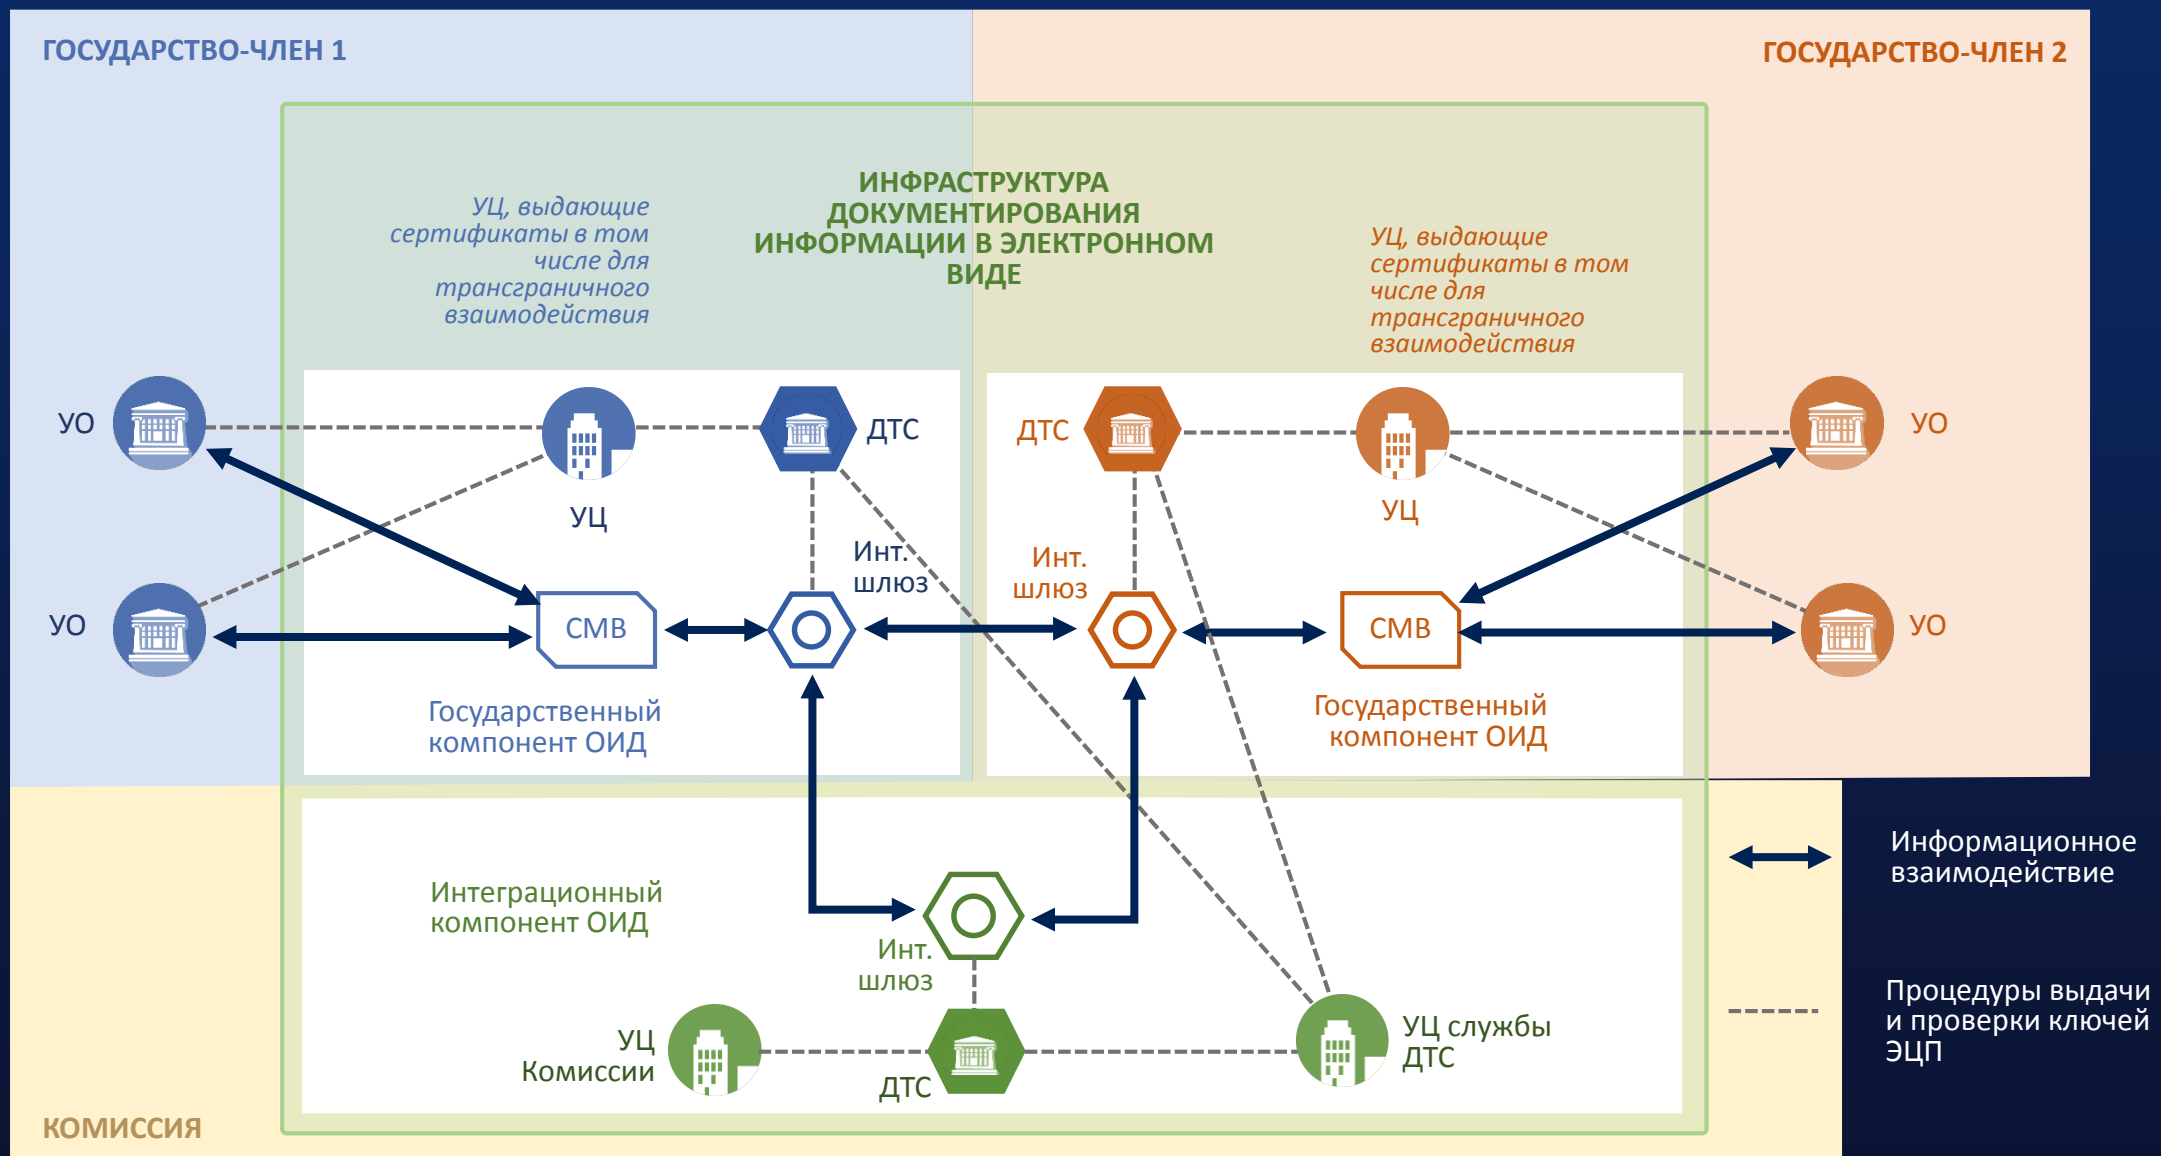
ГОСУДАРСТВО-ЧЛЕН 1

ГОСУДАРСТВО-ЧЛЕН 2

ИНФРАСТРУКТУРА ДОКУМЕНТИРОВАНИЯ ИНФОРМАЦИИ В ЭЛЕКТРОННОМ ВИДЕ

УЦ, выдающие сертификаты в том числе для трансграничного взаимодействия

УЦ, выдающие сертификаты в том числе для трансграничного взаимодействия

УО

УЦ

ДТС

ДТС

УЦ

УО

Инт. шлюз

Инт. шлюз

УО

СМВ

СМВ

УО

Государственный компонент ОИД

Государственный компонент ОИД

Интеграционный компонент ОИД

Инт. шлюз

УЦ Комиссии

ДТС

УЦ службы ДТС

Информационное взаимодействие

Процедуры выдачи и проверки ключей ЭЦП

КОМИССИЯ